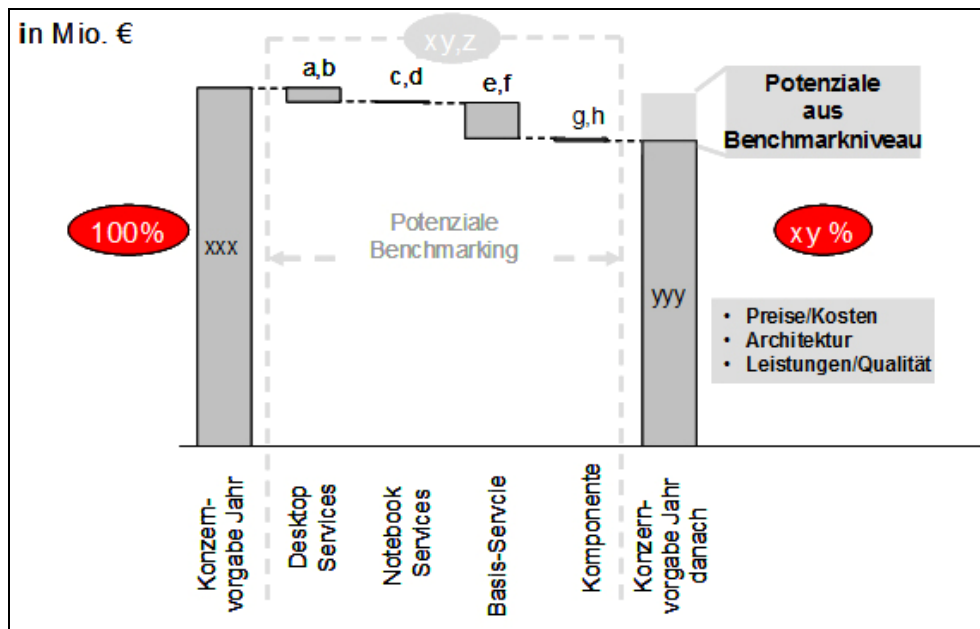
in Mio. €

xy,z

a,b

c,d

e,f

g,h

Potenziale aus Benchmarkniveau

100%

xxx

Potenziale Benchmarking

xy %

yyy

- Preise/Kosten
- Architektur
- Leistungen/Qualität

Konzernvorgabe Jahr

Desktop Services

Notebook Services

Basis-Servcie

Komponente

Konzernvorgabe Jahr danach